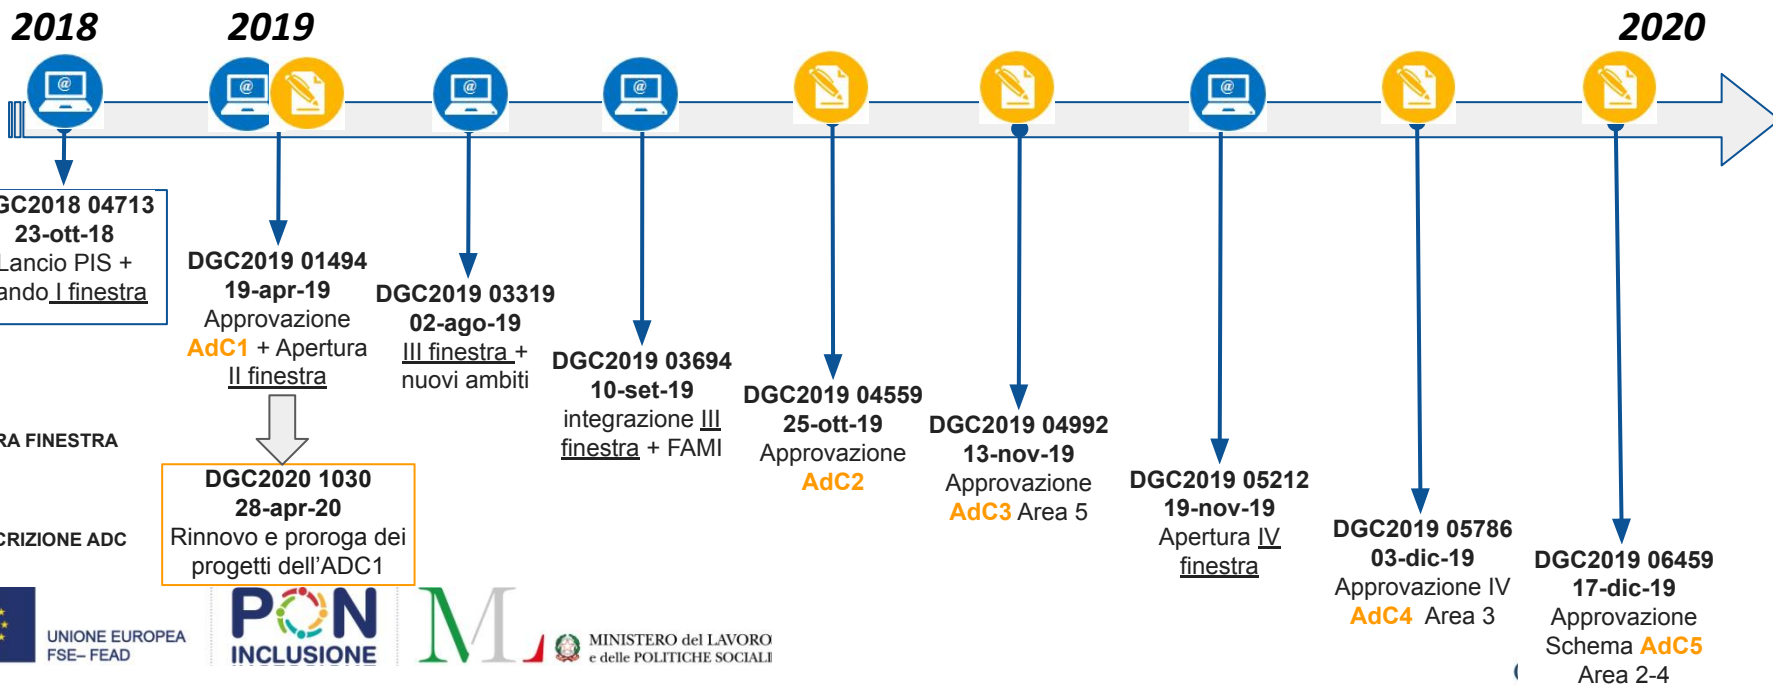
2018 2019 2020

GC2018 04713
23-ott-18
Lancio PIS +
ando I finestra

DGC2019 01494
19-apr-19
Approvazione
AdC1 + Apertura
II finestra

DGC2019 03319
02-ago-19
III finestra +
nuovi ambiti

DGC2019 03694
10-set-19
integrazione III
finestra + FAMI

DGC2019 04559
25-ott-19
Approvazione
AdC2

DGC2019 04992
13-nov-19
Approvazione
AdC3 Area 5

DGC2019 05212
19-nov-19
Apertura IV
finestra

DGC2019 05786
03-dic-19
Approvazione IV
AdC4 Area 3

DGC2019 06459
17-dic-19
Approvazione
Schema AdC5
Area 2-4

RA FINESTRA

DGC2020 1030
28-apr-20
Rinnovo e proroga dei
progetti dell'ADC1

CRIZIONE ADC

UNIONE EUROPEA
FSE– FEAD

PON
INCLUSIONE

MINISTERO del LAVORO
e delle POLITICHE SOCIALI